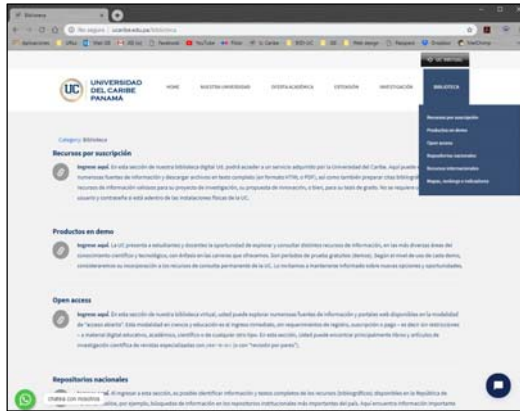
Biblioteca

No seguro | ucaribe.edu.pa/biblioteca

UC VIRTUAL

UC UNIVERSIDAD DEL CARIBE PANAMÁ

INICIO NUESTRA UNIVERSIDAD OFERTA ACADÉMICA EXTENSIÓN INVESTIGACIÓN BIBLIOTECA

Recursos por suscripción
Productos en demo
Open access
Repositorios nacionales
Recursos internacionales
Mapas, rankings e indicadores

Category: Biblioteca

Recursos por suscripción

Ingrese aquí. En esta sección de nuestra biblioteca digital UC, podrá acceder a un servicio adquirido por la Universidad del Caribe. Aquí puede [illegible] numerosas fuentes de información y descargar archivos en texto completo (en formato HTML o PDF), así como también preparar citas bibliográficas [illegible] recursos de información valiosos para su proyecto de investigación, su propuesta de innovación, o bien, para su tesis de grado. No se requiere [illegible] usuario y contraseña si está adentro de las instalaciones físicas de la UC.

Productos en demo

Ingrese aquí. La UC presenta a estudiantes y docentes la oportunidad de explorar y consultar distintos recursos de información, en las más diversas áreas del conocimiento científico y tecnológico, con énfasis en las carreras que ofrecemos. Son periodos de prueba gratuitos (demos). Según el nivel de uso de cada demo, consideraremos su incorporación a los recursos de consulta permanente de la UC. Lo invitamos a mantenerse informado sobre nuevas opciones y oportunidades.

Open access

Ingrese aquí. En esta sección de nuestra biblioteca virtual, usted puede explorar numerosas fuentes de información y portales web disponibles en la modalidad de "acceso abierto". Esta modalidad en ciencia y educación es el ingreso inmediato, sin requerimientos de registro, suscripción o pago – es decir sin restricciones – a material digital educativo, académico, científico o de cualquier otro tipo. En esta sección, usted puede encontrar principalmente libros y artículos de investigación científica de revistas especializadas con peer-review (o con "revisado por pares").

Repositorios nacionales

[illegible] Al ingresar a esta sección, es posible identificar información y textos completos de los recursos (bibliográficos) disponibles en la República de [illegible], por ejemplo, búsquedas de información en los repositorios institucionales más importantes del país. Aquí encuentra información importante

chatea con nosotros